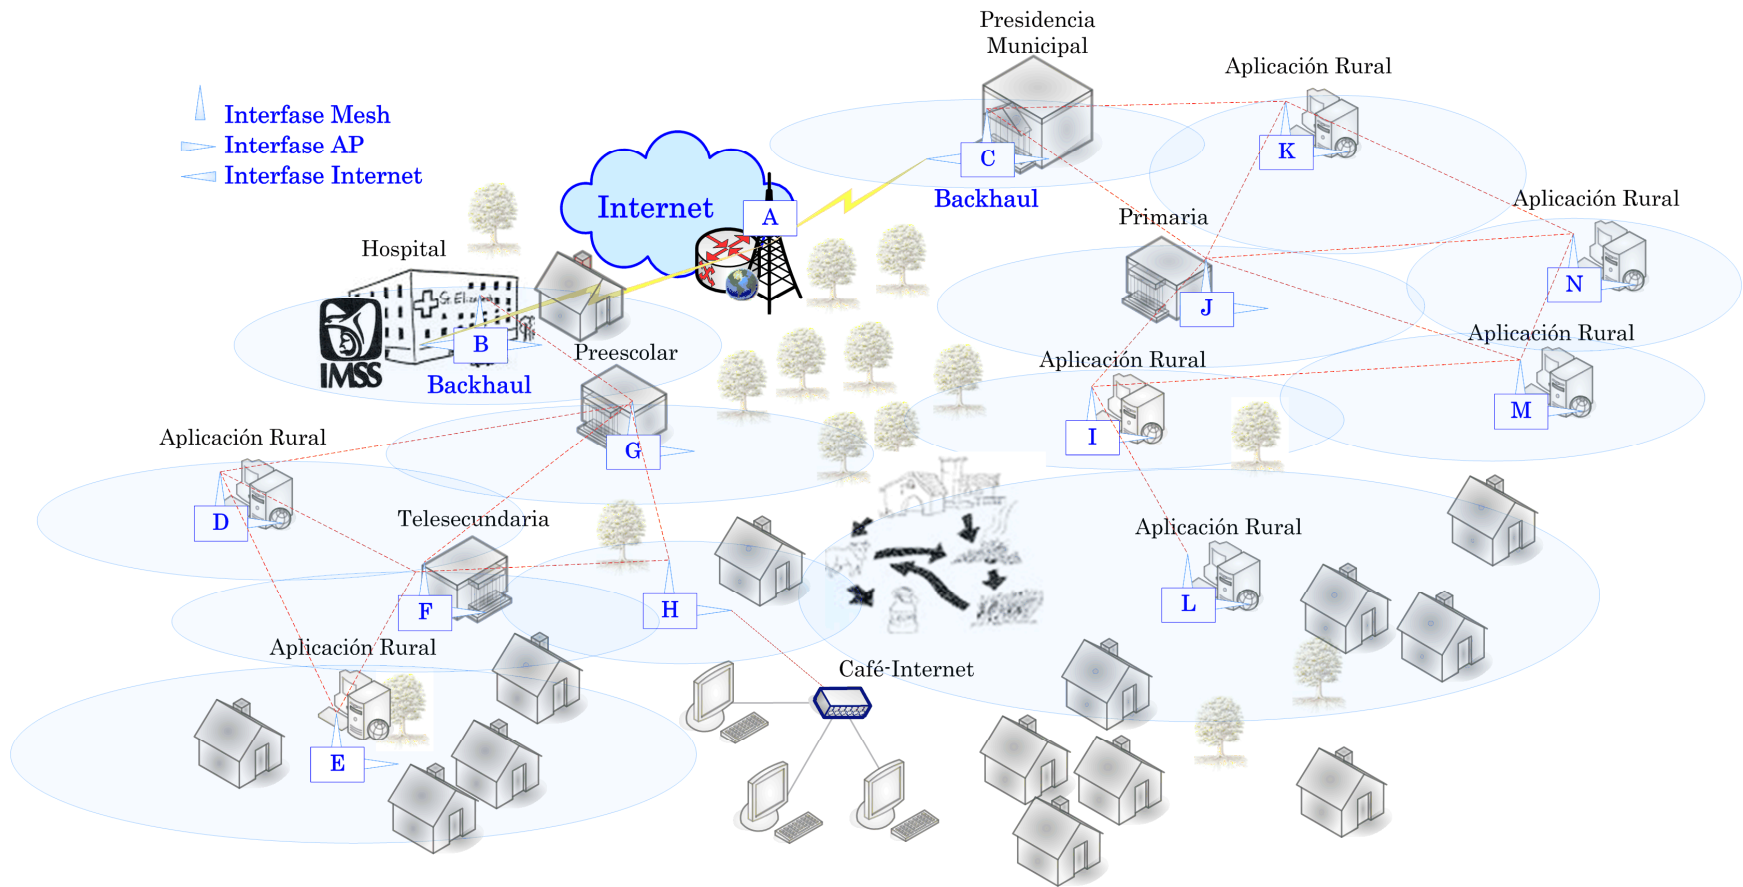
Interfase Mesh
Interfase AP
Interfase Internet

Internet

A

Presidencia Municipal

C

Backhaul

Aplicación Rural

K

Aplicación Rural

N

Primaria

J

Hospital

St. Eliza

B

Backhaul

IMSS

Preescolar

G

Aplicación Rural

I

Aplicación Rural

M

Aplicación Rural

D

Telesecundaria

F

H

Aplicación Rural

L

Aplicación Rural

E

Café-Internet